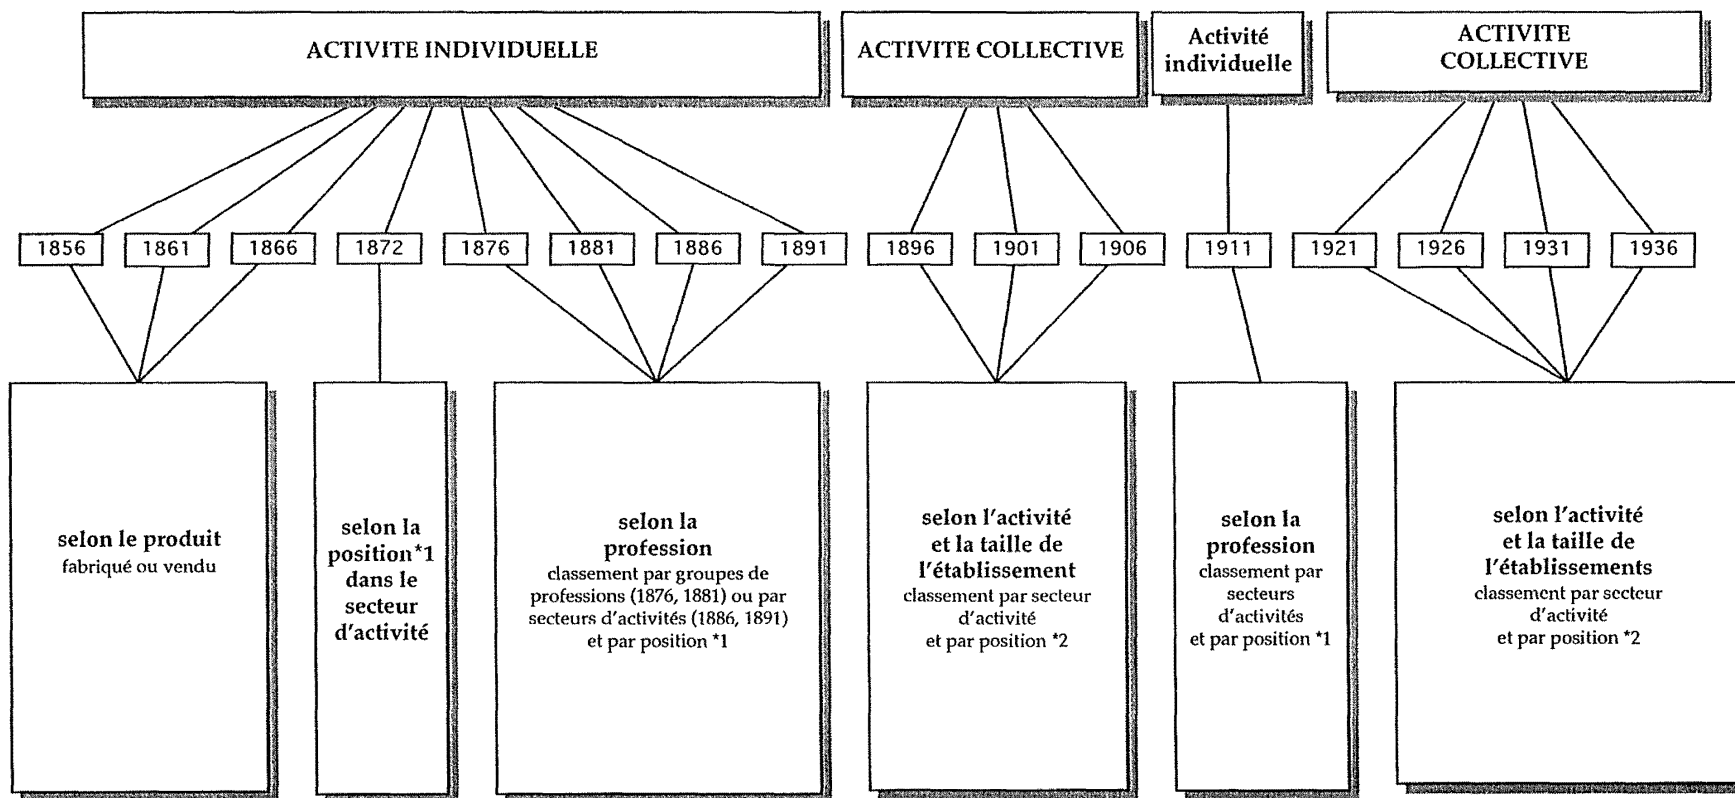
ACTIVITE INDIVIDUELLE

ACTIVITE COLLECTIVE

Activité individuelle

ACTIVITE COLLECTIVE

1856 1861 1866 1872 1876 1881 1886 1891 1896 1901 1906 1911 1921 1926 1931 1936

selon le produit
fabriqué ou vendu

selon la position*1 dans le secteur d'activité

selon la profession
classement par groupes de professions (1876, 1881) ou par secteurs d'activités (1886, 1891) et par position *1

selon l'activité et la taille de l'établissement
classement par secteur d'activité et par position *2

selon la profession
classement par secteurs d'activités et par position *1

selon l'activité et la taille de l'établissements
classement par secteur d'activité et par position *2